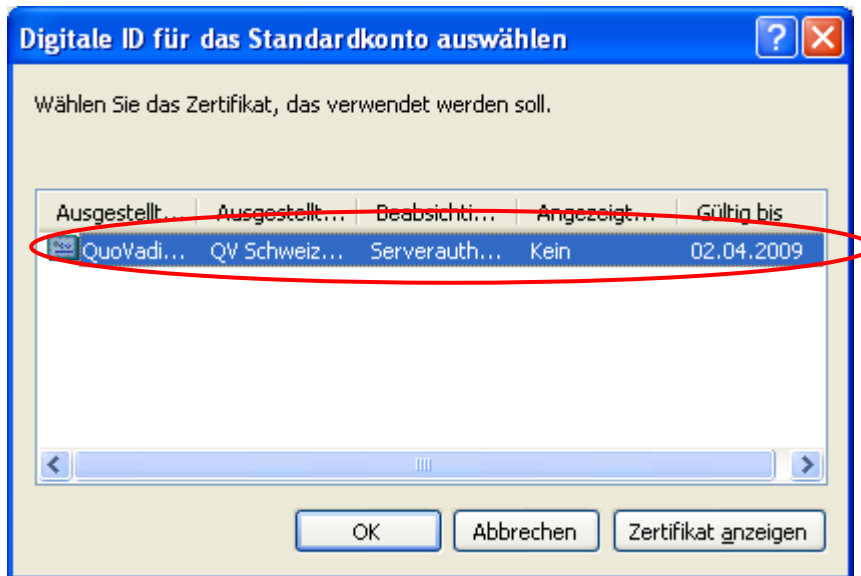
Digitale ID für das Standardkonto auswählen

Wählen Sie das Zertifikat, das verwendet werden soll.

| Ausgestellt... | Ausgestellt... | Beabsichti... | Angezeigt... | Gültig bis |
|---|---|---|---|---|
| QuoVadi... | QV Schweiz... | Serverauth... | Kein | 02.04.2009 |

OK  Abbrechen  Zertifikat anzeigen